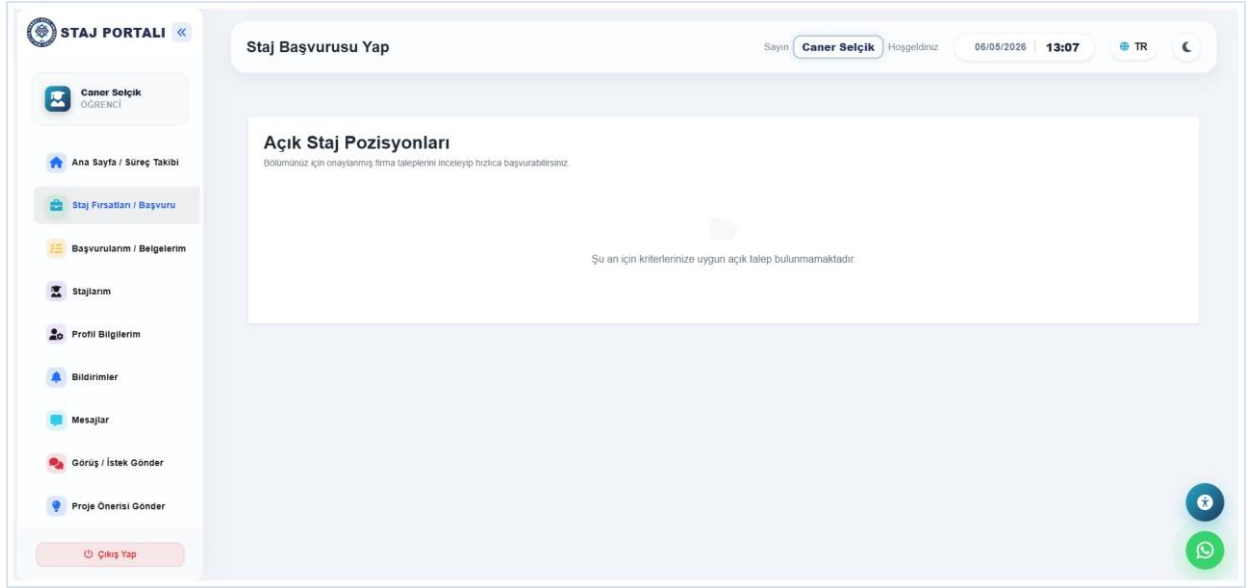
STAJ PORTALI «

Caner Selçik
ÖĞRENCİ

Ana Sayfa / Süreç Takibi

Staj Fırsatları / Başvuru

Başvurularım / Belgelerim

Stajlarım

Profil Bilgilerim

Bildirimler

Mesajlar

Görüş / İstek Gönder

Proje Önerisi Gönder

Çıkış Yap

Staj Başvurusu Yap

Sayın Caner Selçik Hoşgeldiniz 06/05/2026 13:07 TR

Açık Staj Pozisyonları

Bölümünüz için onaylanmış firma taleplerini inceleyip hızlıca başvurabilirsiniz.

Şu an için kriterlerinize uygun açık talep bulunmamaktadır.